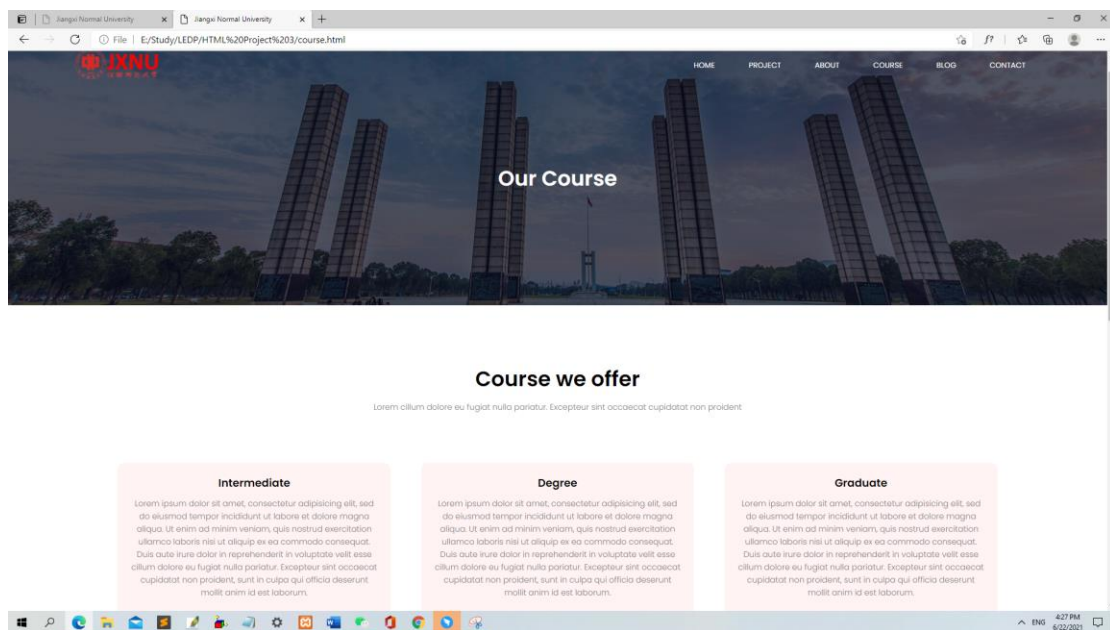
Jiangxi Normal University

Jiangxi Normal University

File | E:/Study/LEDP/HTML%20Project%203/course.html

JXNU

HOME PROJECT ABOUT COURSE BLOG CONTACT

Our Course

Course we offer

Lorem cillum dolore eu fugiat nulla pariatur. Excepteur sint occaecat cupidatat non proident

Intermediate

Lorem ipsum dolor sit amet, consectetur adipisicing elit, sed do eiusmod tempor incididunt ut labore et dolore magna aliqua. Ut enim ad minim veniam, quis nostrud exercitation ullamco laboris nisi ut aliquip ex ea commodo consequat. Duis aute irure dolor in reprehenderit in voluptate velit esse cillum dolore eu fugiat nulla pariatur. Excepteur sint occaecat cupidatat non proident, sunt in culpa qui officia deserunt mollit anim id est laborum.

Degree

Lorem ipsum dolor sit amet, consectetur adipisicing elit, sed do eiusmod tempor incididunt ut labore et dolore magna aliqua. Ut enim ad minim veniam, quis nostrud exercitation ullamco laboris nisi ut aliquip ex ea commodo consequat. Duis aute irure dolor in reprehenderit in voluptate velit esse cillum dolore eu fugiat nulla pariatur. Excepteur sint occaecat cupidatat non proident, sunt in culpa qui officia deserunt mollit anim id est laborum.

Graduate

Lorem ipsum dolor sit amet, consectetur adipisicing elit, sed do eiusmod tempor incididunt ut labore et dolore magna aliqua. Ut enim ad minim veniam, quis nostrud exercitation ullamco laboris nisi ut aliquip ex ea commodo consequat. Duis aute irure dolor in reprehenderit in voluptate velit esse cillum dolore eu fugiat nulla pariatur. Excepteur sint occaecat cupidatat non proident, sunt in culpa qui officia deserunt mollit anim id est laborum.

ENG 4:27 PM 6/22/2021